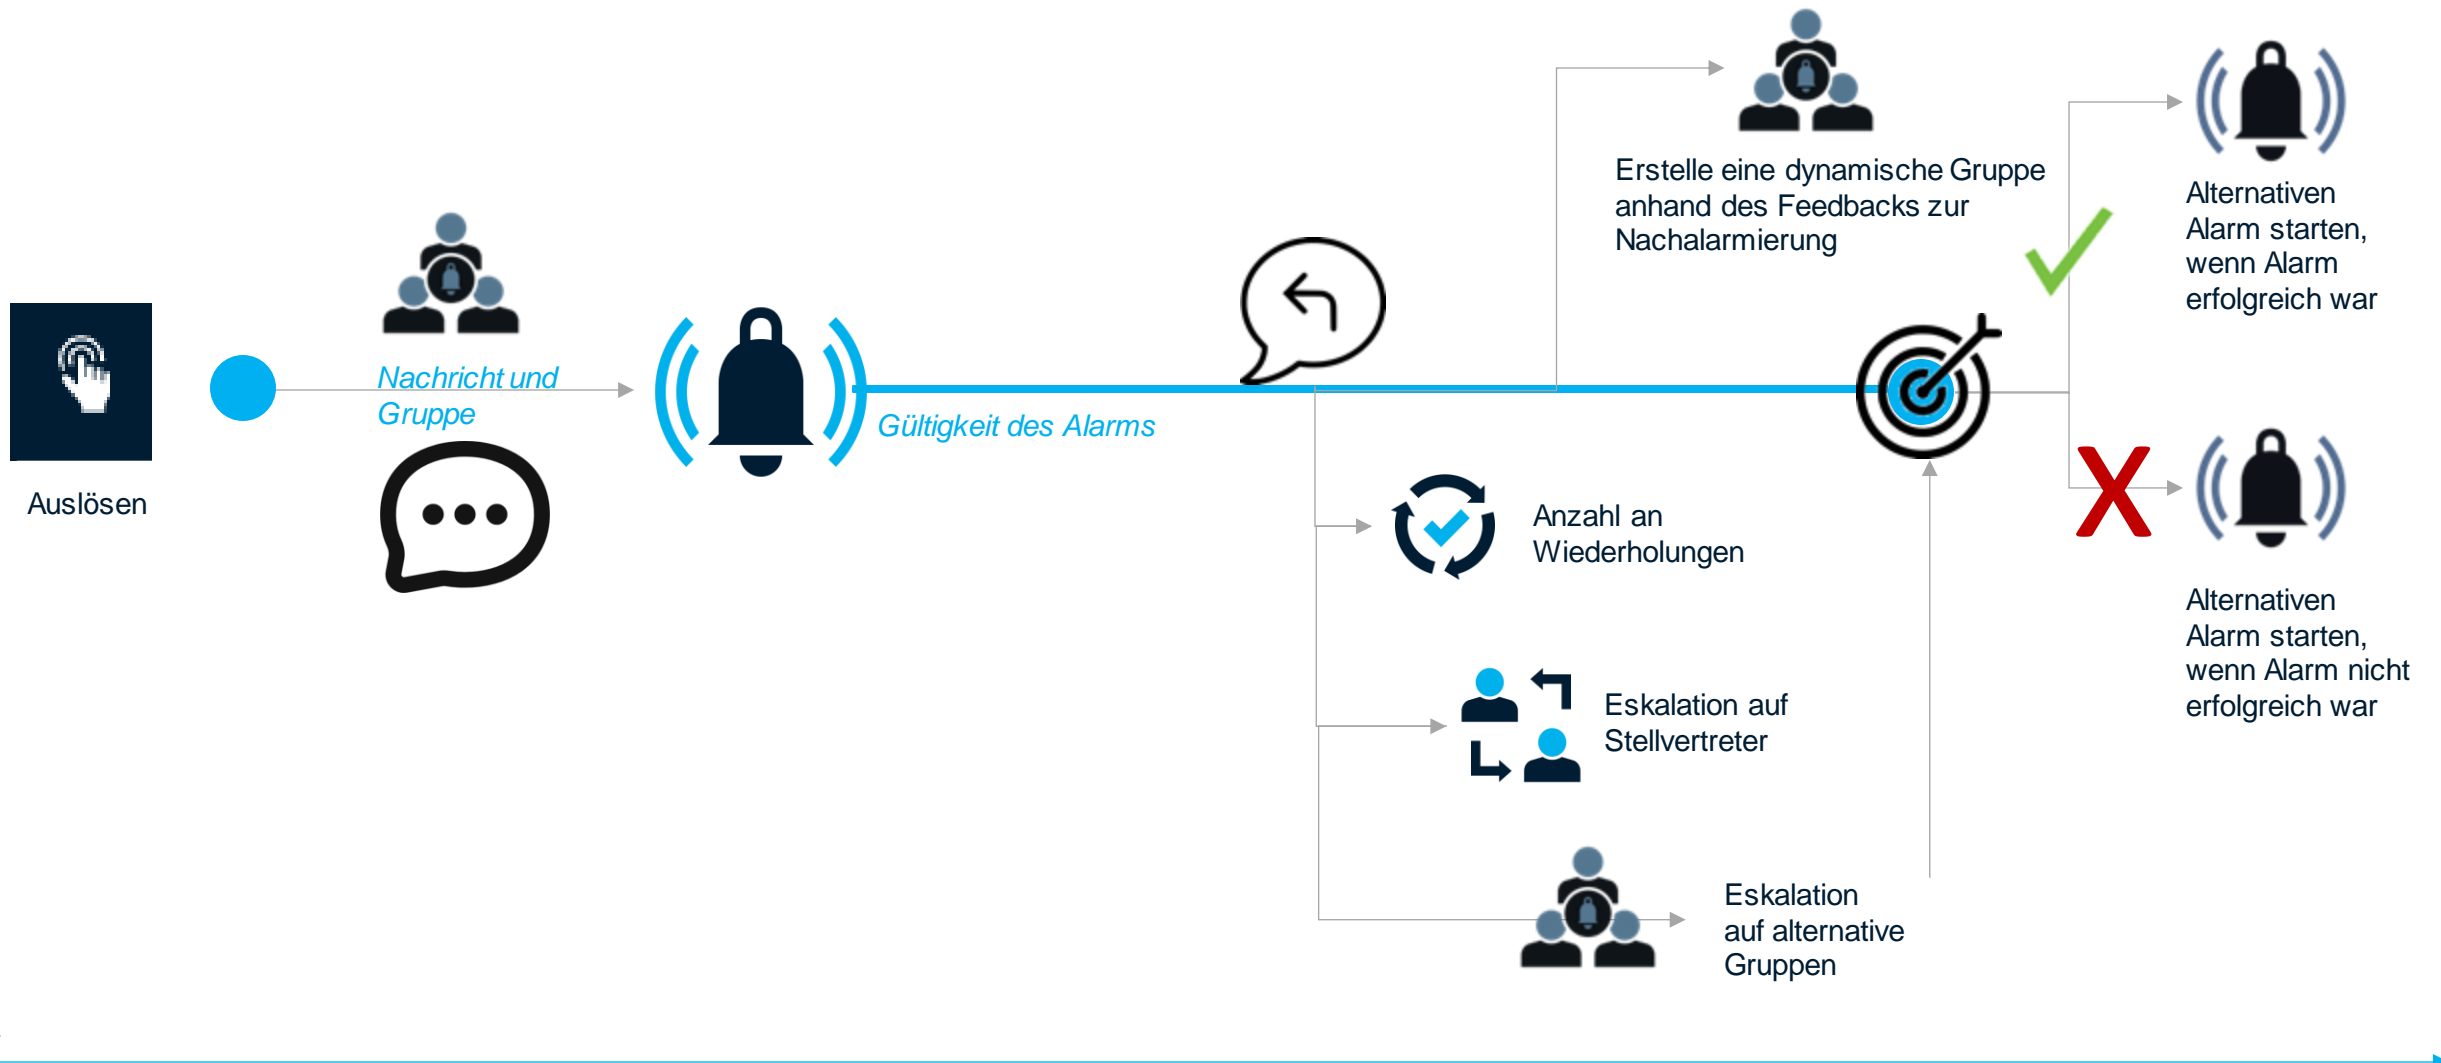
Auslösen

Nachricht und Gruppe

Gültigkeit des Alarms

Erstelle eine dynamische Gruppe anhand des Feedbacks zur Nachalarmierung

Alternativen Alarm starten, wenn Alarm erfolgreich war

Anzahl an Wiederholungen

Eskalation auf Stellvertreter

Eskalation auf alternative Gruppen

Alternativen Alarm starten, wenn Alarm nicht erfolgreich war